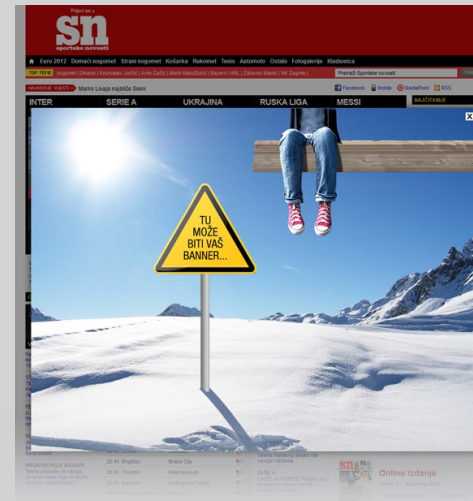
Prijavi se »
sn
sportske novosti

Euro 2012 Domaći nogomet Strani nogomet Košarka Rukomet Tenis Automoto Ostalo Fotogalerije Kladionica

TOP TEME nogomet | Dinamo | Krunoslav Jurčić | Ante Čačić | Mario Mandžukić | Bayern | HNL | Zdravko Mamić | NK Zagreb

Pretraži Sportske novosti

NAJNOVIJE VIJESTI Marko Livaja najbliže Sieni

Facebook Mobile MediaPoint RSS

INTER SERIE A UKRAJINA RUSKA LIGA MESSI

NAJČITANIJE

X

TU MOŽE BITI VAŠ BANNER...

HRVATSKI FELJI NAGRADE

20:45 Brighton Bristol City
20:45 Charlton Peterborough
20:45 Ipswich Nottingham Forest

Online izdanje